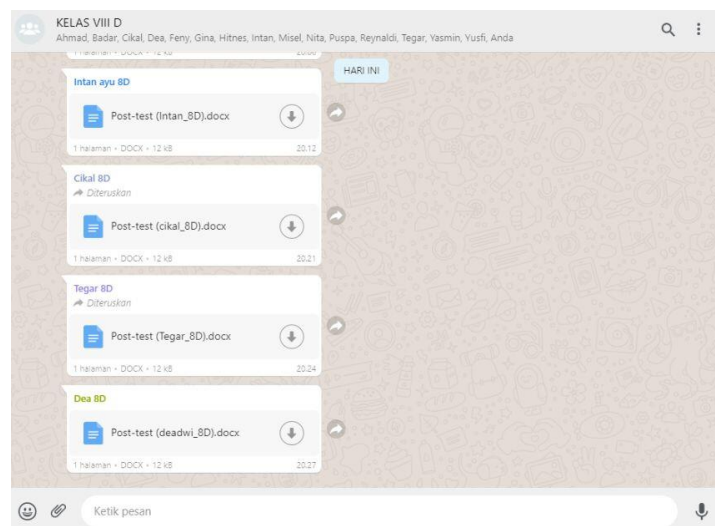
KELAS VIII D
Ahmad, Badar, Cikal, Dea, Feny, Gina, Hitnes, Intan, Misel, Nita, Puspa, Reynaldi, Tegar, Yasmin, Yusfi, Anda

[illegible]

HARI INI

Intan ayu 8D

Post-test (Intan_8D).docx

1 halaman • DOCX • 12 kB 20.12

Cikal 8D
Diteruskan

Post-test (cikal_8D).docx

1 halaman • DOCX • 12 kB 20.21

Tegar 8D
Diteruskan

Post-test (Tegar_8D).docx

1 halaman • DOCX • 12 kB 20.24

Dea 8D

Post-test (deadwi_8D).docx

1 halaman • DOCX • 12 kB 20.27

Ketik pesan